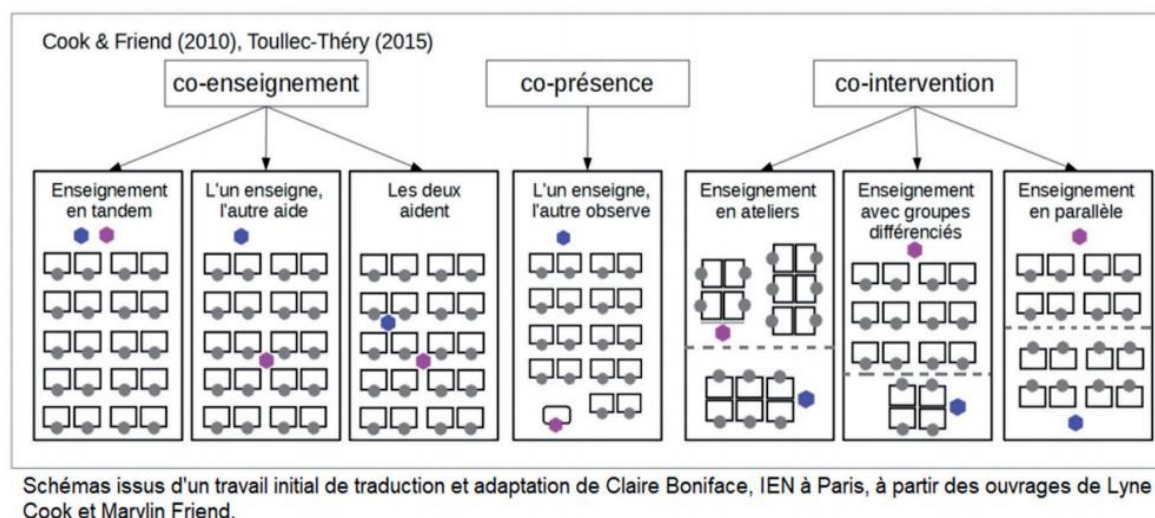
Cook & Friend (2010), Toullec-Théry (2015)

co-enseignement

co-présence

co-intervention

Enseignement en tandem

L'un enseigne, l'autre aide

Les deux aident

L'un enseigne, l'autre observe

Enseignement en ateliers

Enseignement avec groupes différenciés

Enseignement en parallèle

Schémas issus d'un travail initial de traduction et adaptation de Claire Boniface, IEN à Paris, à partir des ouvrages de Lyne Cook et Marylin Friend.